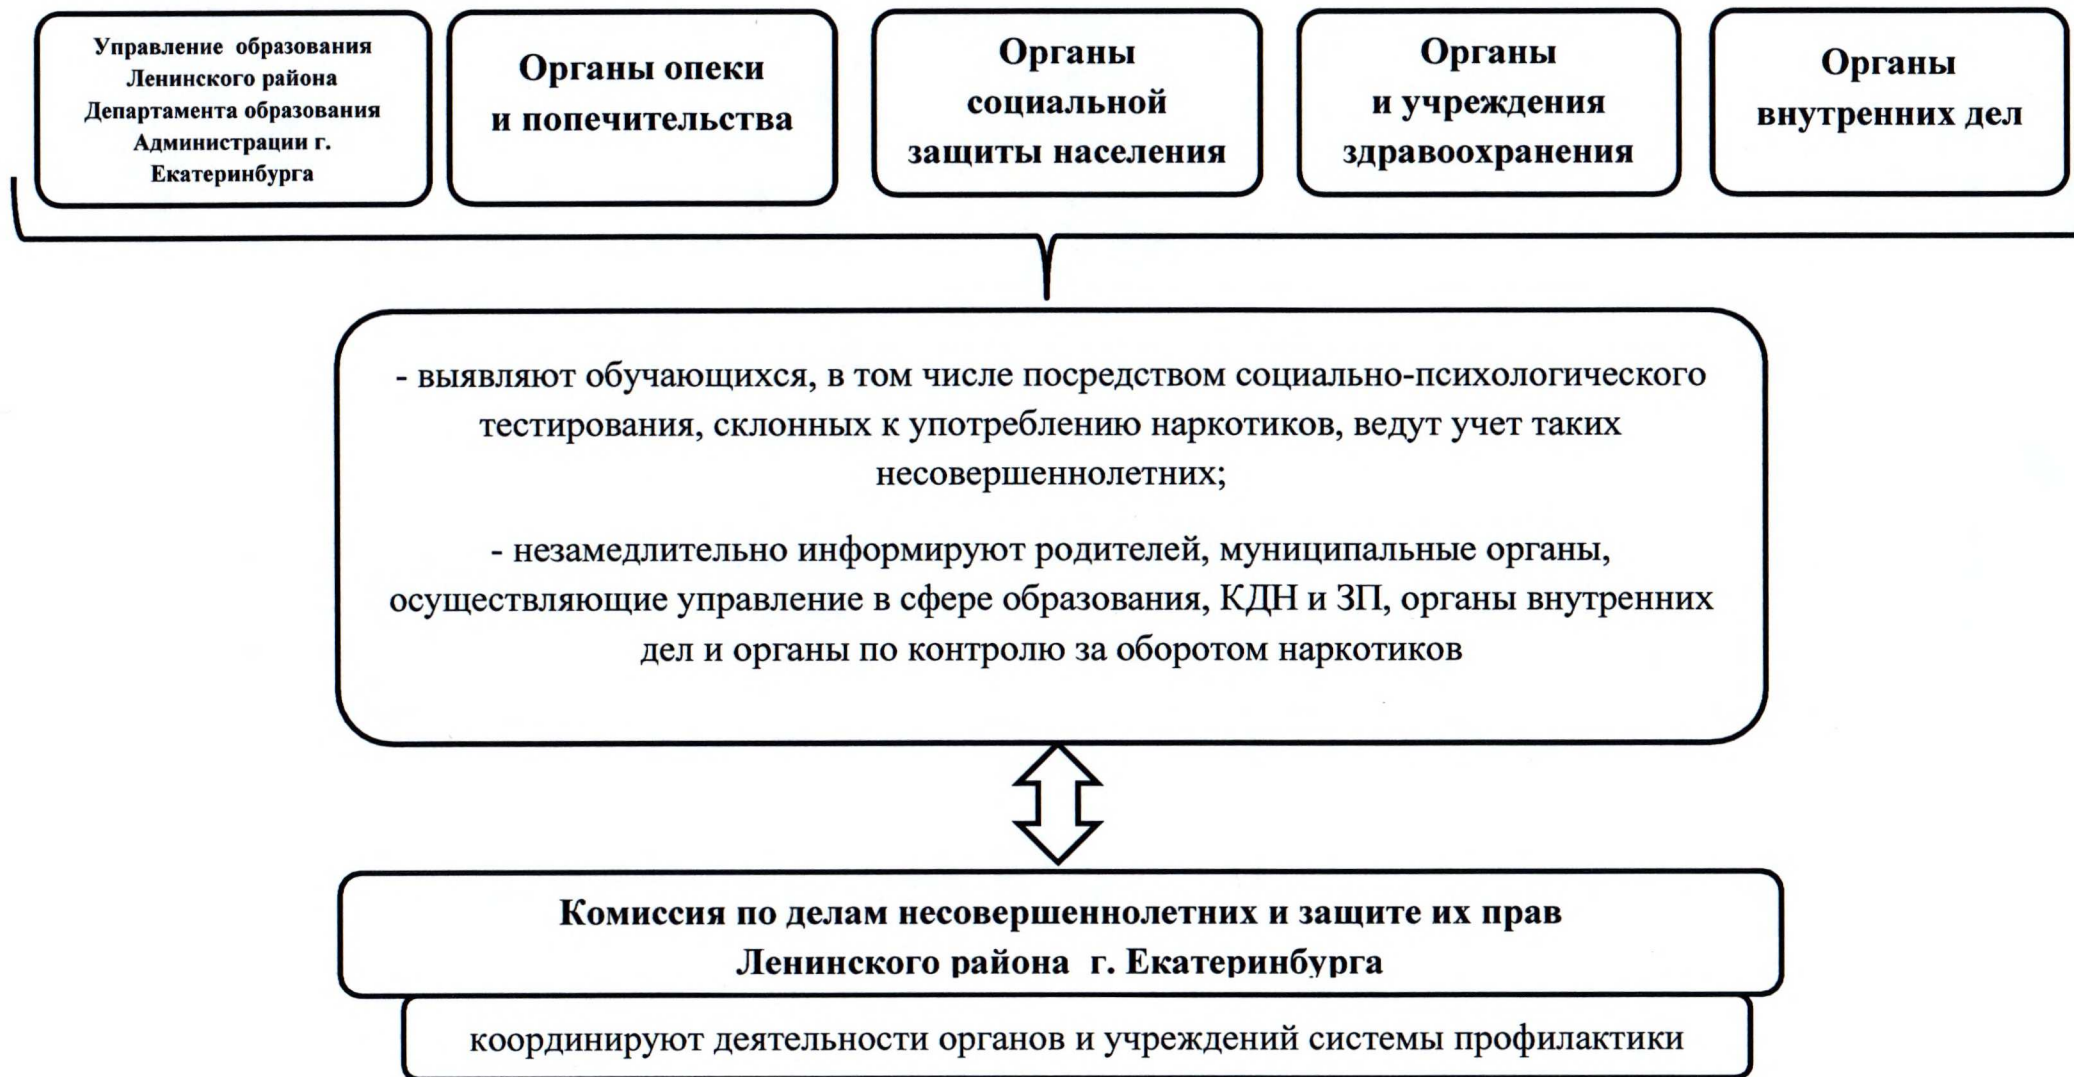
Управление образования Ленинского района Департамента образования Администрации г. Екатеринбурга

Органы опеки и попечительства

Органы социальной защиты населения

Органы и учреждения здравоохранения

Органы внутренних дел

- выявляют обучающихся, в том числе посредством социально-психологического тестирования, склонных к употреблению наркотиков, ведут учет таких несовершеннолетних;

- незамедлительно информируют родителей, муниципальные органы, осуществляющие управление в сфере образования, КДН и ЗП, органы внутренних дел и органы по контролю за оборотом наркотиков

Комиссия по делам несовершеннолетних и защите их прав Ленинского района г. Екатеринбурга

координируют деятельности органов и учреждений системы профилактики